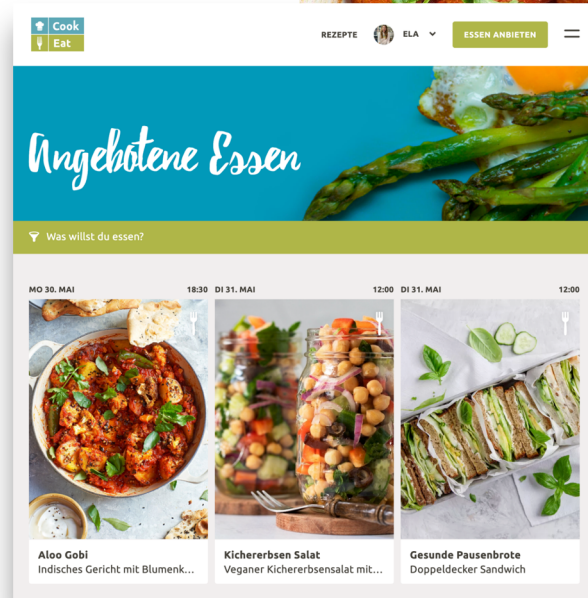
Cook
Eat

REZEPTE ELA ESSEN ANBIETEN

Angebotene Essen

Was willst du essen?

MO 30. MAI 18:30
Aloo Gobi
Indisches Gericht mit Blumenk...

DI 31. MAI 12:00
Kichererbsen Salat
Veganer Kichererbsensalat mit...

DI 31. MAI 12:00
Gesunde Pausenbrote
Doppeldecker Sandwich